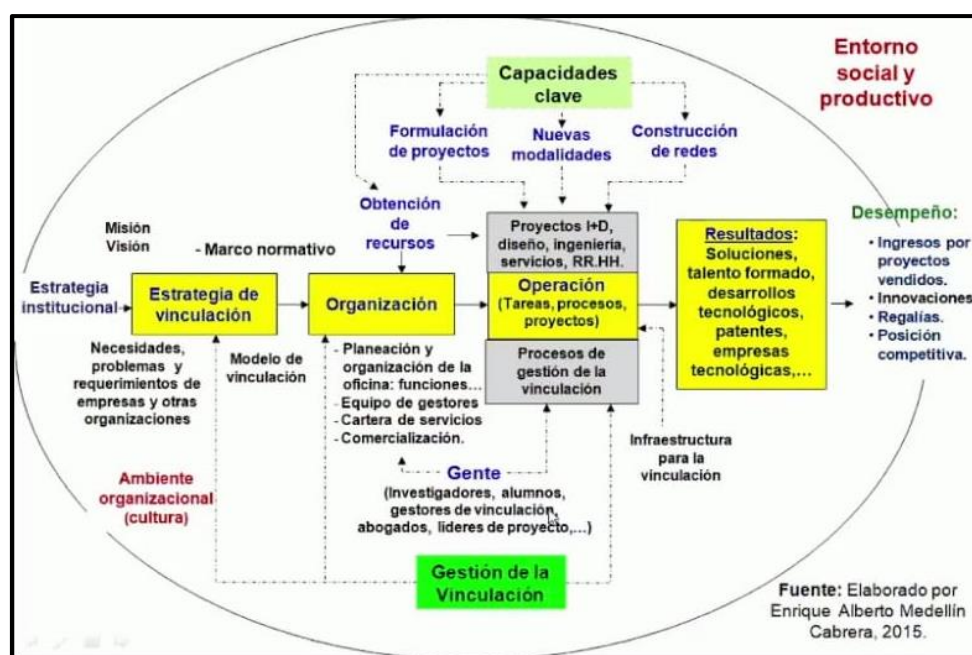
Entorno social y productivo

Capacidades clave

Formulación de proyectos

Nuevas modalidades

Construcción de redes

Obtención de recursos

Misión
Visión

- Marco normativo

Proyectos I+D, diseño, ingeniería, servicios, RR.HH.

Desempeño:

- Ingresos por proyectos vendidos.
- Innovaciones
- Regalías.
- Posición competitiva.

Estrategia institucional

Estrategia de vinculación

Organización

Operación (Tareas, procesos, proyectos)

Resultados: Soluciones, talento formado, desarrollos tecnológicos, patentes, empresas tecnológicas,...

Necesidades, problemas y requerimientos de empresas y otras organizaciones

Modelo de vinculación

- Planeación y organización de la oficina: funciones...
- Equipo de gestores
- Cartera de servicios
- Comercialización.

Procesos de gestión de la vinculación

Infraestructura para la vinculación

Ambiente organizacional (cultura)

Gente
(Investigadores, alumnos, gestores de vinculación, abogados, líderes de proyecto,...)

Gestión de la Vinculación

Fuente: Elaborado por Enrique Alberto Medellín Cabrera, 2015.